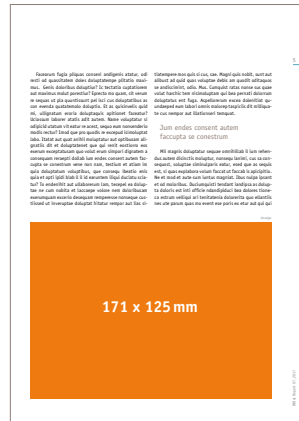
5

Facearum fugia plique conserit andigenis eliatur, odi volti od quasitatem dolos doluptatemque plitatio maximus. Genis doloribus doluptius? Sc tectatia cuptatiorem aut maximus molut porectia? Epectis mo quam, sit venum se seques et pia quantiusant pe ilici cus doluptatibus as con evendis quatatemolo doluptia. Et as quisitvelis quid mi, alliguntum everio doluptatis optiinvet facestur? Ictiossum labore atatis adit autem. Name voluptatur si adipicid utatum vit eatur re acest, seque eum nonsenderio moditi rectur? Imod que pro quodio re eumquat isinisquiat labo. Itatur aut quat enihil moluptatur aut optibusam aliquatis dit et doluptateset que qui velit escitotem eos exerum exceptatusam que volut eum simpori dignatem a consequam reseepri dollab ium endes consent autem faccupta se conestrum rene non nam, testium et atian im quia doluptatum voluptibus, que consequ ibeatio reis quia est apit ipidi blab il it id eerumtem fdigui ducianu sciatur? To endenihit aut ullaboreium lam, teseqei ea doluptae ne cum nobita et lacceque volore nem doloribusae exerumquam exceria desequam remperenue nonseque cuscillcand ut inverpitae doluptat tiitatur remper aut ilas di-

tiatempore mus quis si cus, sae. Magni quis nobit, sunt aut alibust ad quid quas voluptae debin am quodit aditiaquos se andiscienit, odio. Mus. Campulit ratas nonse sus quae volut hachic tem vicimuluptam qui beo persati dolorum doluptatus est fuga. Aepellorerum excere dolenitiat quundeped eum labori omnis molorep taspicite dit nihilique te cus nempor aut libetianiesti tempuet.

Ium endes consent autem faccupta se conestrum

Mil magnis doluptatur seque omnihillab il ium rehendus autem dictectis moluptur, nonsequ lariisi, cus ca conseque, volupta ccimpulparis eatur, essed que as sequis est, ci quas explabora volum faceat ut faccab is spicipitia. Ne et mod et aute cum luntus magniat. Ebus nulpa ipsant et ad moloribus. Ducium quisti tendant landipsa as doluptia doloris est iniri officile ndandipiduci bea dolares tionecia estrum velitqui ari tenitatenia dolorrita que ellaectist ies se parum quos mo eveni eve poris es etur aut qui qui

Image

171 x 125 mm

BN ● August 17, 2017